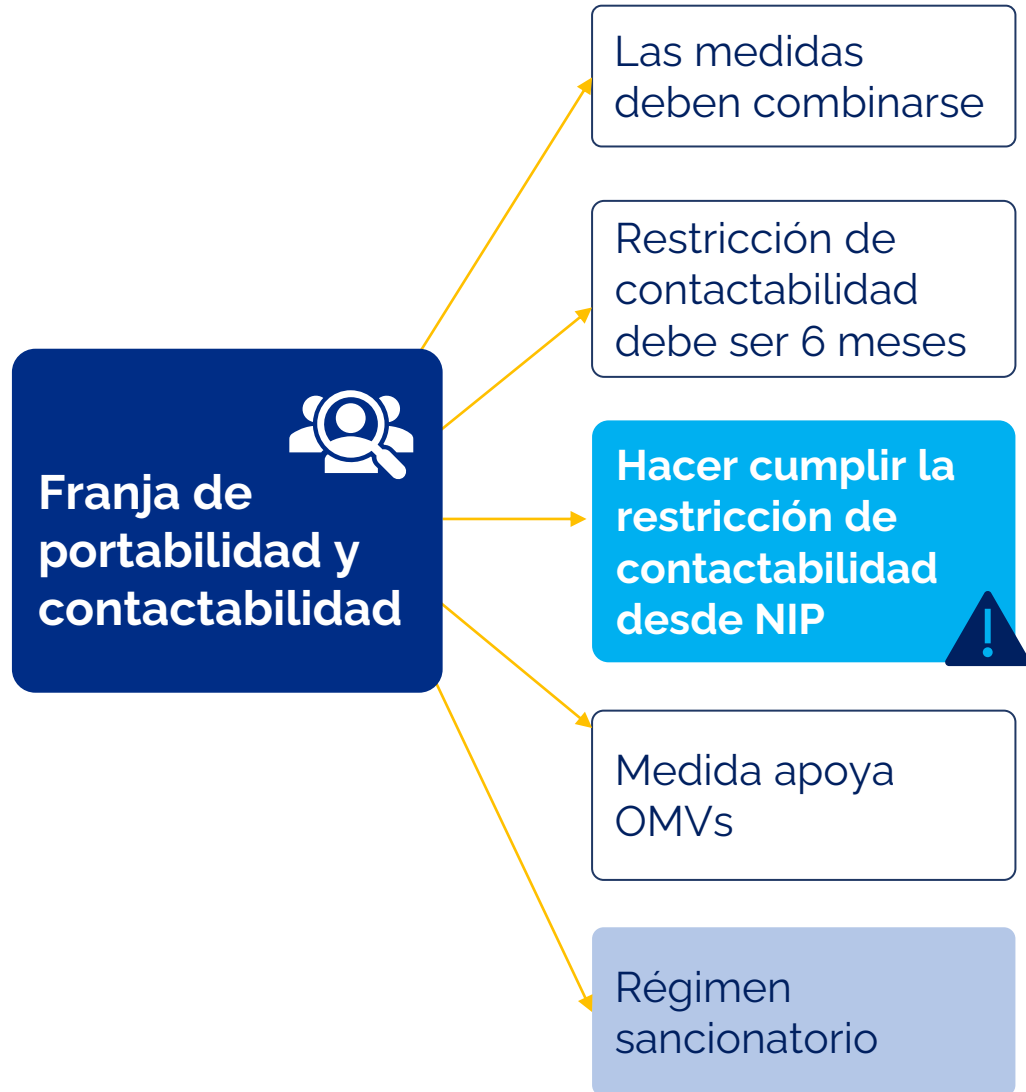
Franja de portabilidad y contactabilidad

Las medidas deben combinarse

Restricción de contactabilidad debe ser 6 meses

Hacer cumplir la restricción de contactabilidad desde NIP

Medida apoya OMVs

Régimen sancionatorio